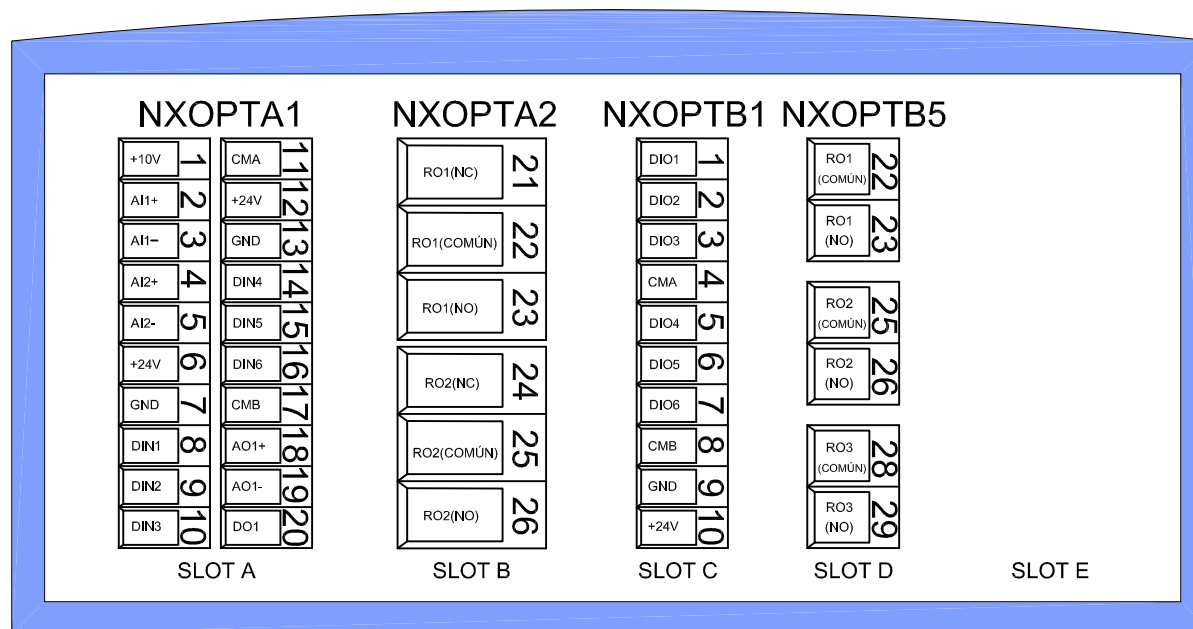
NXOPTA1

| +10V | 1 | CMA | 11 |
|---|---|---|---|
| AI1+ | 2 | +24V | 12 |
| AI1− | 3 | GND | 13 |
| AI2+ | 4 | DIN4 | 14 |
| AI2- | 5 | DIN5 | 15 |
| +24V | 6 | DIN6 | 16 |
| GND | 7 | CMB | 17 |
| DIN1 | 8 | AO1+ | 18 |
| DIN2 | 9 | AO1- | 19 |
| DIN3 | 10 | DO1 | 20 |

SLOT A

NXOPTA2

| RO1(NC) | 21 |
|---|---|
| RO1(COMÚN) | 22 |
| RO1(NO) | 23 |
| RO2(NC) | 24 |
| RO2(COMÚN) | 25 |
| RO2(NO) | 26 |

SLOT B

NXOPTB1

| DIO1 | 1 |
|---|---|
| DIO2 | 2 |
| DIO3 | 3 |
| CMA | 4 |
| DIO4 | 5 |
| DIO5 | 6 |
| DIO6 | 7 |
| CMB | 8 |
| GND | 9 |
| +24V | 10 |

SLOT C

NXOPTB5

| RO1 (COMÚN) | 22 |
|---|---|
| RO1 (NO) | 23 |
| RO2 (COMÚN) | 25 |
| RO2 (NO) | 26 |
| RO3 (COMÚN) | 28 |
| RO3 (NO) | 29 |

SLOT D

SLOT E